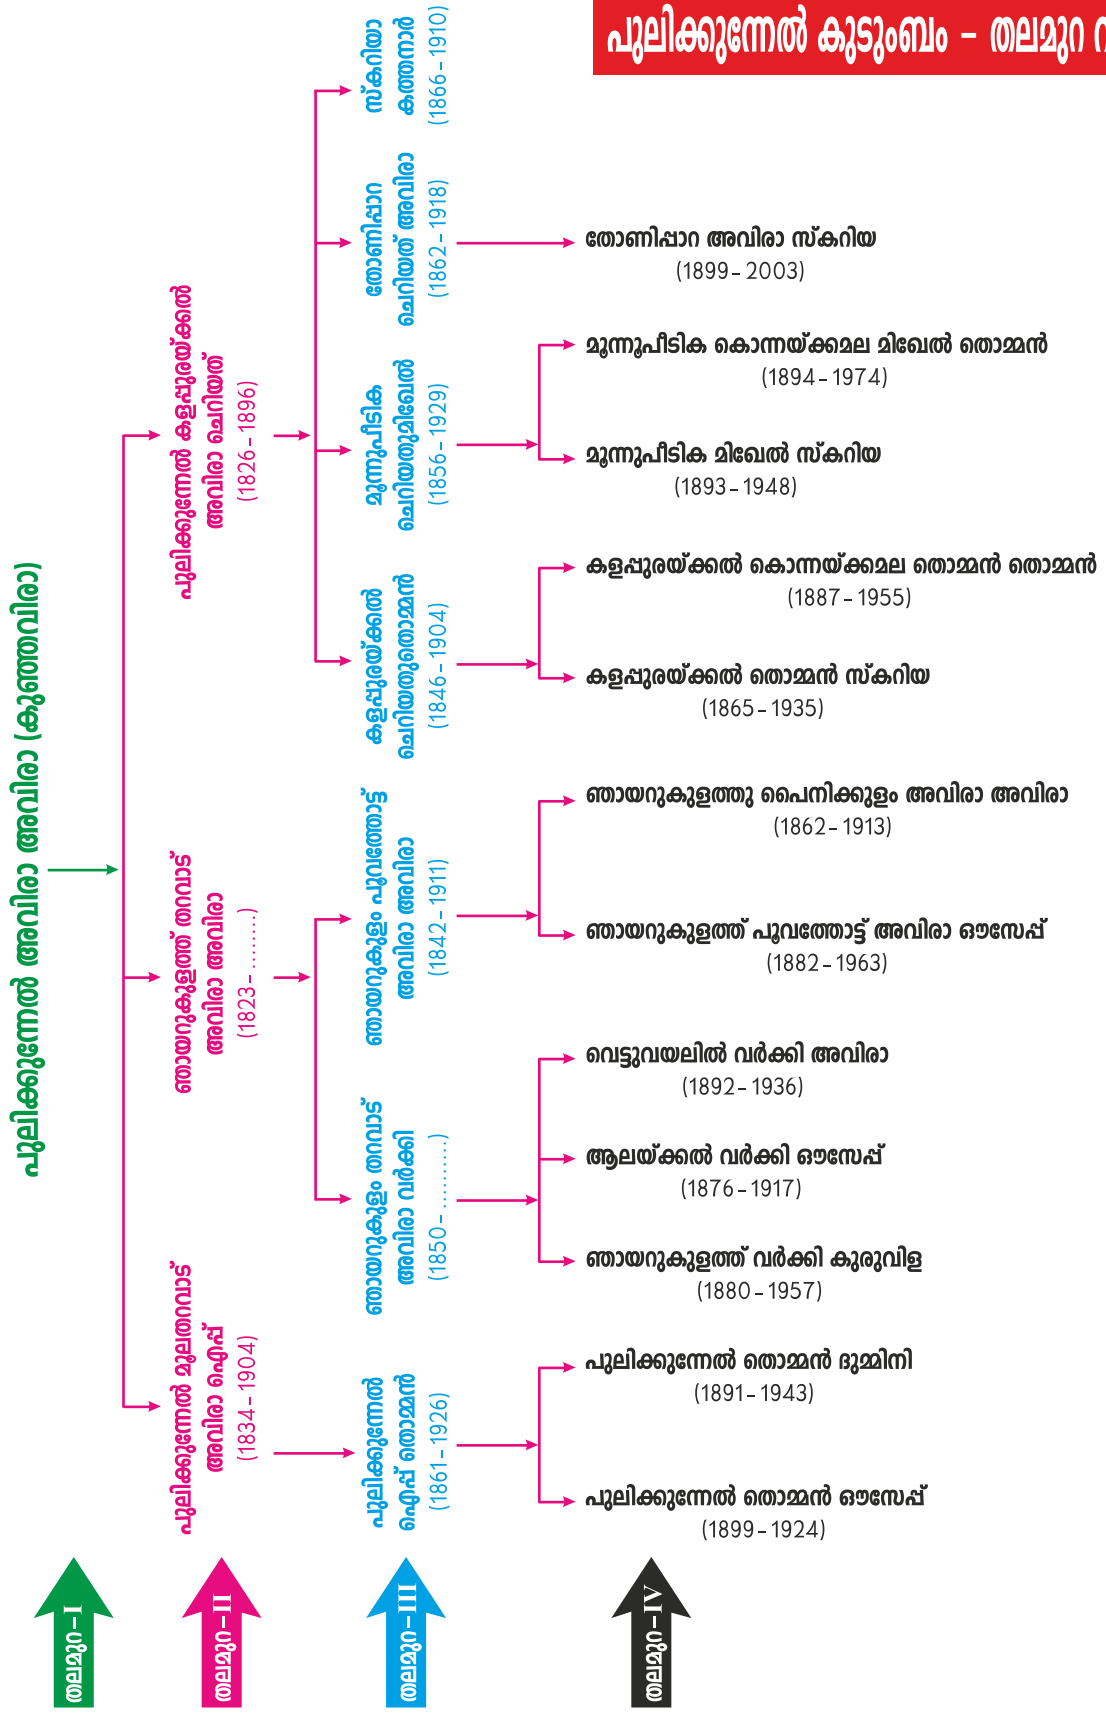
പുലിക്കുന്നേൽ കുടുംബം – തലമുറ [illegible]

പുലിക്കുന്നേൽ അവിരാ അവിരാ (കുഞ്ഞവിരാ)

പുലിക്കുന്നേൽ കളപ്പുരയ്ക്കൽ അവിരാ ചെറിയത് (1826 - 1896)

ഞായറുകുളത്ത് തറവാട് അവിരാ അവിരാ (1823 - .......)

പുലിക്കുന്നേൽ മൂലതറവാട് അവിരാ ഐപ്പ് (1834 - 1904)

സ്കറിയാ കത്തനാർ (1866 - 1910)

തോണിപ്പാറ ചെറിയത് അവിരാ (1862 - 1918)

മൂന്നുപീടിക ചെറിയതുമിഖേൽ (1856 - 1929)

കളപ്പുരയ്ക്കൽ ചെറിയതുതൊമ്മൻ (1846 - 1904)

ഞായറുകുളം പൂവത്തോട്ട് അവിരാ അവിരാ (1842 - 1911)

ഞായറുകുളം തറവാട് അവിരാ വർക്കി (1850 - .........)

പുലിക്കുന്നേൽ ഐപ്പ് തൊമ്മൻ (1861 - 1926)

തോണിപ്പാറ അവിരാ സ്കറിയ (1899 - 2003)

മൂന്നുപീടിക കൊന്നയ്ക്കമല മിഖേൽ തൊമ്മൻ (1894 - 1974)

മൂന്നുപീടിക മിഖേൽ സ്കറിയ (1893 - 1948)

കളപ്പുരയ്ക്കൽ കൊന്നയ്ക്കമല തൊമ്മൻ തൊമ്മൻ (1887 - 1955)

കളപ്പുരയ്ക്കൽ തൊമ്മൻ സ്കറിയ (1865 - 1935)

ഞായറുകുളത്തു പൈനിക്കുളം അവിരാ അവിരാ (1862 - 1913)

ഞായറുകുളത്ത് പൂവത്തോട്ട് അവിരാ ഔസേപ്പ് (1882 - 1963)

വെട്ടുവയലിൽ വർക്കി അവിരാ (1892 - 1936)

ആലയ്ക്കൽ വർക്കി ഔസേപ്പ് (1876 - 1917)

ഞായറുകുളത്ത് വർക്കി കുരുവിള (1880 - 1957)

പുലിക്കുന്നേൽ തൊമ്മൻ ദുമ്മിനി (1891 - 1943)

പുലിക്കുന്നേൽ തൊമ്മൻ ഔസേപ്പ് (1899 - 1924)

തലമുറ – I

തലമുറ – II

തലമുറ – III

തലമുറ – IV